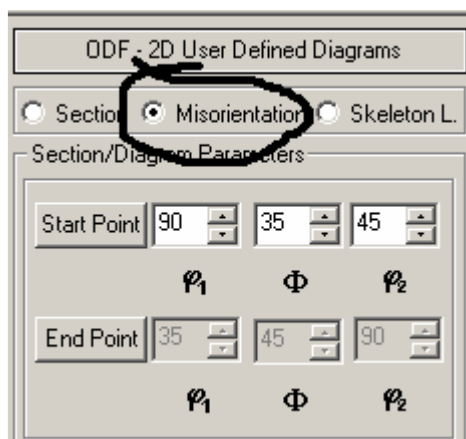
ODF - 2D User Defined Diagrams

Section Misorientation Skeleton L.

Section/Diagram Parameters

Start Point 90 35 45

$\varphi_1$ $\Phi$ $\varphi_2$

End Point 35 45 90

$\varphi_1$ $\Phi$ $\varphi_2$